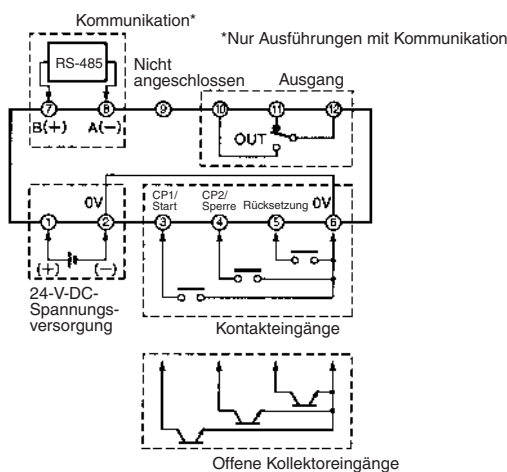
Kommunikation*

*Nur Ausführungen mit Kommunikation

RS-485

Nicht angeschlossen

Ausgang

7 8 9 10 11 12

B(+) A(−)

OUT

0V

CP1/ Start

CP2/ Sperre

Rücksetzung

0V

1 2 3 4 5 6

(+) (−)

24-V-DC-Spannungsversorgung

Kontakteingänge

Offene Kollektoreingänge